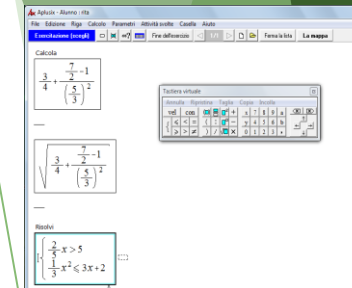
Aplusix - Alunno : rita

File Edizione Riga Calcolo Parametri Attività scelte Casella Aiuto

Esercitazione (scegli) Fine dell'esercizio 1/7 Ferma la lista La mappa

Calcola

$\frac{3}{4}+\frac{\frac{7}{2}-1}{\left(\frac{5}{3}\right)^2}$

$\sqrt{\frac{3}{4}+\frac{\frac{7}{2}-1}{\left(\frac{5}{3}\right)^2}}$

Tastiera virtuale

Annulla Ripristina Taglia Copia Incolla

Risolvi

$\begin{cases} \frac{2}{5}x>5 \\ \frac{1}{3}x^2\leqslant 3x+2 \end{cases}$